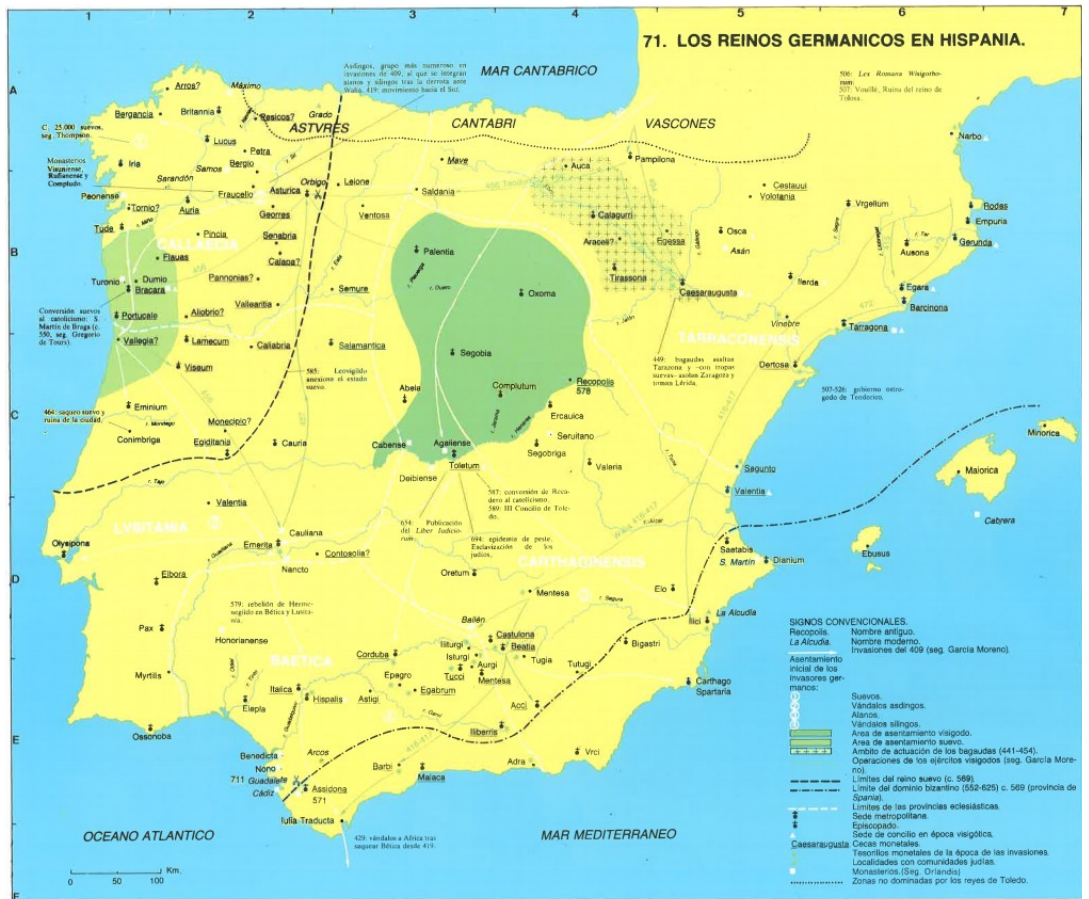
71. LOS REINOS GERMANICOS EN HISPANIA.

1 2 3 4 5 6 7

A B C D E F

MAR CANTABRICO

Asdingos, grupo más numeroso en invasiones de 409, al que se integran alanos y silingos tras la derrota ante Walia, 419: movimiento hacia el Sur.

506: Les Romana Wisigothorum.
507: Vouillé. Ruina del reino de Tolosa.

Máximo
Arros?
Britannia
Bergancia
Resicos?
Grado
ASTVRES
CANTABRI
VASCONES
C. 25.000 suevos, seg. Thompson.
Lucus
Petra
Bergio
Samos
Iria
Sarandón
Monasterios Vauniense, Rufianense y Complutense.
Mave
Pampilona
Auca
Narbo
Orbigo
Laione
Saldania
Asturica
Fraucello
Peonense
Tornio?
Auria
Georres
Ventosa
Cestauui
Volotania
Vrgellum
Rodas
Empuria
Calagurri
Tude
Pincia
Flauas
Senabria
Calapa?
CALLAECIA
Palentia
Araceli?
Egessa
Osca
Asán
Ausona
Gerunda
Trasona
Turonio
Dumio
Bracara
Pannonias?
Caesaraugusta
Ilerda
Egara
Barcinona
Semure
Oxoma
Conversión suevos al catolicismo: S. Martín de Braga (c. 550, seg. Gregorio de Tours).
Portucale
Aliobrio?
Valleaitia
Vinebre
Tarragona
Vallegia?
Lamecum
Caliabria
Salamantica
TARRACONENSIS
Segobia
Viseum
585: Leovigildo anexiona el estado suevo.
449: bagaudas asaltan Tarazona y -con tropas suevas- asolan Zaragoza y toman Lérida.
Dertosa
Abela
Complutum
Recopolis 578
Eminium
507-526: gobierno ostrogodo de Teodorico.
464: saqueo suevo y ruina de la ciudad.
Conimbriga
Monecipio?
Ercauica
Minorica
Egiditania
Cauria
Seruitano
Cabense
Agaliense
Segobriga
Valeria
Toletum
Maiorica
Saguntum
Deibiense
587: conversión de Recaredo al catolicismo. 589: III Concilio de Toledo.
Valentia
Valentia
LVSITANIA
Cabrera
654: Publicación del Liber Iudiciorum.
Olysipona
Caulliana
694: epidemia de peste. Esclavización de los judíos.
Emerita
Contosolia?
Saetabis
Ebusus
S. Martín
Dianium
Nancto
Elbora
Oretum
CARTHAGINENSIS
Elo
Mentesa
579: rebelión de Hermenegildo en Bética y Lusitania.
La Alcudia
Ilici
Pax
Bailén
Castulona
Beatia
Bigastri
Honorianense
Corduba
Iliturgi
Isturgi
Aurgi
Tugia
Tutugi
BAETICA
Myrtilis
Tucci
Mentesa
Epagro
Carthago Spartaria
Italica
Egabrum
Hispalis
Astigi
Elepla
Acci
Ossonoba
Iliberris
Benedicta
Arcos
Vrci
Nono
711 Guadalete
Barbi
Adra
Assidona 571
Malaca
Cádiz
Iulia Traducta
OCEANO ATLANTICO
MAR MEDITERRANEO
429: vándalos a Africa tras saquear Bética desde 419.

0 50 100 Km.

SIGNOS CONVENCIONALES.
Recopolis. Nombre antiguo.
La Alcudia. Nombre moderno.
Invasiones del 409 (seg. García Moreno).
Asentamiento inicial de los invasores germanos:
Suevos.
Vándalos asdingos.
Alanos.
Vándalos silingos.
Area de asentamiento visigodo.
Area de asentamiento suevo.
Ambito de actuación de los bagaudas (441-454).
Operaciones de los ejércitos visigodos (seg. García Moreno).
Límites del reino suevo (c. 569).
Límite del dominio bizantino (552-625) c. 569 (provincia de Spania).
Límites de las provincias eclesiásticas.
Sede metropolitana.
Episcopado.
Sede de concilio en época visigótica.
Caesaraugusta Cecas monetales.
Tesorillos monetales de la época de las invasiones.
Localidades con comunidades judías.
Monasterios. (Seg. Orlandis)
Zonas no dominadas por los reyes de Toledo.